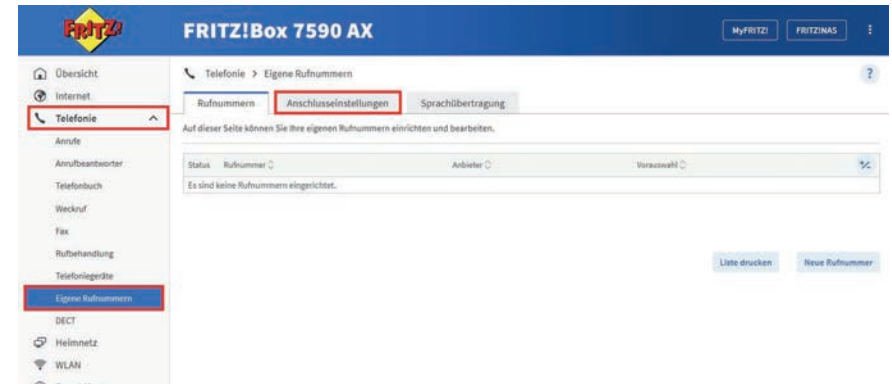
FRITZ!

FRITZ!Box 7590 AX

MyFRITZ!
FRITZ!NAS
⋮

Übersicht
Internet
Telefonie
Anrufe
Anrufbeantworter
Telefonbuch
Weckruf
Fax
Rufbehandlung
Telefoniegeräte
Eigene Rufnummern
DECT
Heimnetz
WLAN

Telefonie > Eigene Rufnummern

?

Rufnummern
Anschlusseinstellungen
Sprachübertragung

Auf dieser Seite können Sie Ihre eigenen Rufnummern einrichten und bearbeiten.

| Status | Rufnummer | Anbieter | Vorauswahl | |
|---|---|---|---|---|
| Es sind keine Rufnummern eingerichtet. | | | | |

Liste drucken
Neue Rufnummer